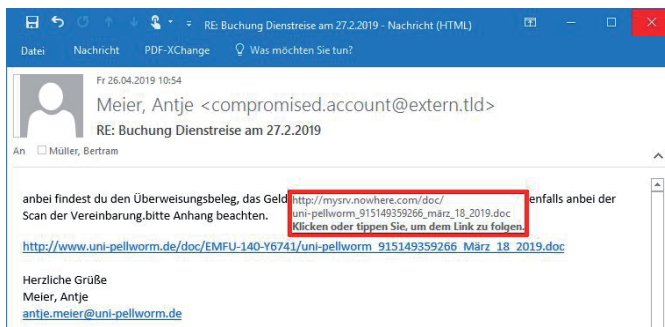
RE: Buchung Dienstreise am 27.2.2019 - Nachricht (HTML)

Datei Nachricht PDF-XChange Was möchten Sie tun?

Fr 26.04.2019 10:54

Meier, Antje <compromised.account@extern.tld>

RE: Buchung Dienstreise am 27.2.2019

An Müller, Bertram

anbei findest du den Überweisungsbeleg, das Geld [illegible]enfalls anbei der Scan der Vereinbarung.bitte Anhang beachten.

http://mysrv.nowhere.com/doc/uni-pellworm_915149359266_märz_18_2019.doc
Klicken oder tippen Sie, um dem Link zu folgen.

http://www.uni-pellworm.de/doc/EMFU-140-Y6741/uni-pellworm_915149359266_März_18_2019.doc

Herzliche Grüße
Meier, Antje
antje.meier@uni-pellworm.de